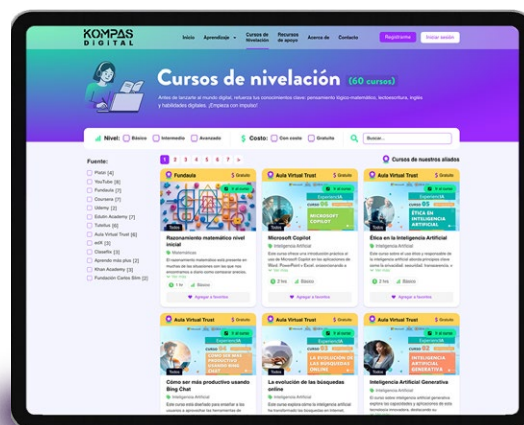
KOMPAS DIGITAL

Inicio Aprendizaje Cursos de Nivelación Recursos de apoyo Acerca de Contacto Registrarme Iniciar sesión

Cursos de nivelación (60 cursos)

Antes de lanzarte al mundo digital, refuerza tus conocimientos clave: pensamiento lógico-matemático, lectoescritura, inglés y habilidades digitales. ¡Empieza con impulso!

Nivel: Básico Intermedio Avanzado Costo: Con costo Gratuito Buscar...

Fuente:
Platzi [4]
YouTube [8]
Fundaula [7]
Coursera [7]
Udemy [2]
Edutin Academy [7]
TutoVue [6]
Aula Virtual Trust [6]
miR [3]
Classflix [3]
Aprende más plus [3]
Khan Academy [3]
Fundación Carlos Slim [2]

1 2 3 4 5 6 7 »

Cursos de nuestros aliados

Fundaula $ Gratuito
Todos
Razonamiento matemático nivel inicial
Matemáticas
El razonamiento matemático está presente en muchas de las situaciones en las que nos encontramos a diario como comenzar precios.
1 hr Básico
Agregar a favoritos

Aula Virtual Trust $ Gratuito
MICROSOFT COPILOT
Todos
Microsoft Copilot
Inteligencia Artificial
Este curso ofrece una introducción práctica al uso de Microsoft Copilot en las aplicaciones de Word, PowerPoint y Excel.
2 hrs Básico
Agregar a favoritos

Aula Virtual Trust $ Gratuito
ÉTICA EN INTELIGENCIA ARTIFICIAL
Todos
Ética en la Inteligencia Artificial
Inteligencia Artificial
Este curso sobre el uso ético y responsable de la inteligencia artificial aborda principios clave como la privacidad, seguridad, transparencia, y
2 hrs Básico
Agregar a favoritos

Aula Virtual Trust $ Gratuito
CÓMO SER MÁS PRODUCTIVO USANDO BING CHAT
Todos
Cómo ser más productivo usando Bing Chat
Inteligencia Artificial
Este curso está diseñado para enseñar a los usuarios a aprovechar las herramientas de

Aula Virtual Trust $ Gratuito
LA EVOLUCIÓN DE LAS BÚSQUEDAS ONLINE
Todos
La evolución de las búsquedas online
Inteligencia Artificial
Este curso explora cómo la inteligencia artificial ha transformado las búsquedas en Internet.

Aula Virtual Trust $ Gratuito
INTELIGENCIA ARTIFICIAL GENERATIVA
Todos
Inteligencia Artificial Generativa
Inteligencia Artificial
Este curso sobre inteligencia artificial generativa explora las capacidades y aplicaciones de esta tecnología innovadora, destacando su